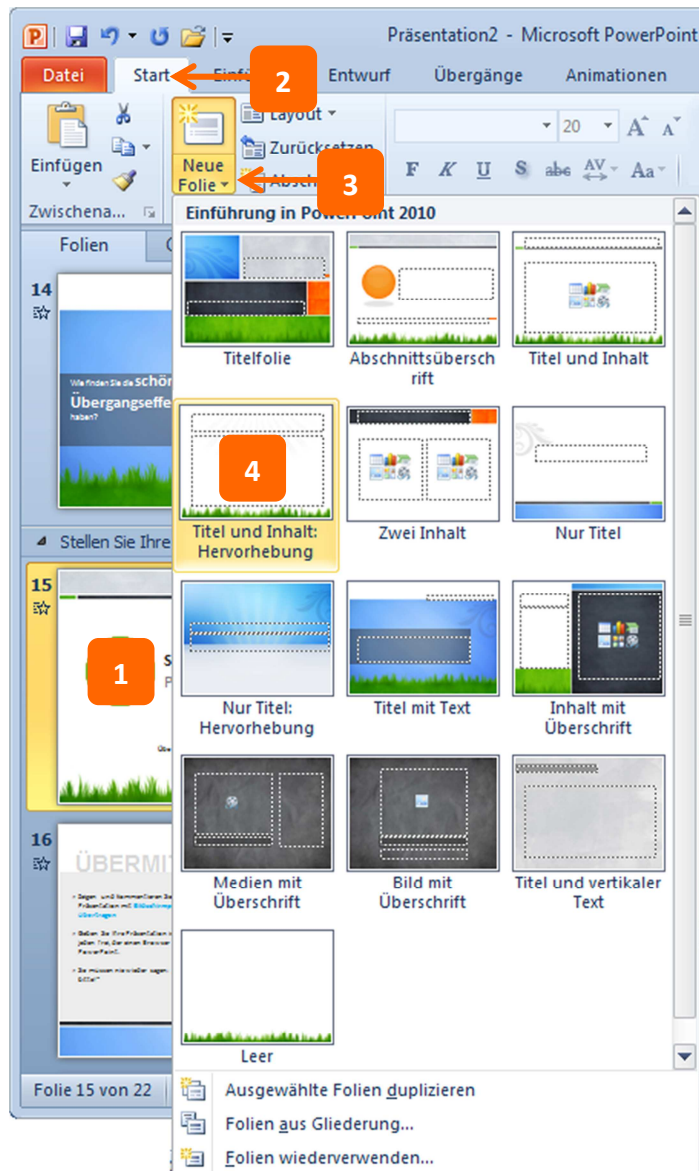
Präsentation2 - Microsoft PowerPoint

Datei
Start
2
Einfü
Entwurf
Übergänge
Animationen

Einfügen
Neue Folie
Layout
Zurücksetzen
Absch
3
20
F K U S abc AV Aa
Zwischena...

Folien
14
Wie finden Sie die schö Übergangseffe haben?
Stellen Sie Ihre
15
1
S
P
16
ÜBERMIT
Folie 15 von 22

Einführung in PowerPoint 2010
Titelfolie
Abschnittsüberschrift
Titel und Inhalt
4
Titel und Inhalt: Hervorhebung
Zwei Inhalt
Nur Titel
Nur Titel: Hervorhebung
Titel mit Text
Inhalt mit Überschrift
Medien mit Überschrift
Bild mit Überschrift
Titel und vertikaler Text
Leer

Ausgewählte Folien duplizieren
Folien aus Gliederung...
Folien wiederverwenden...